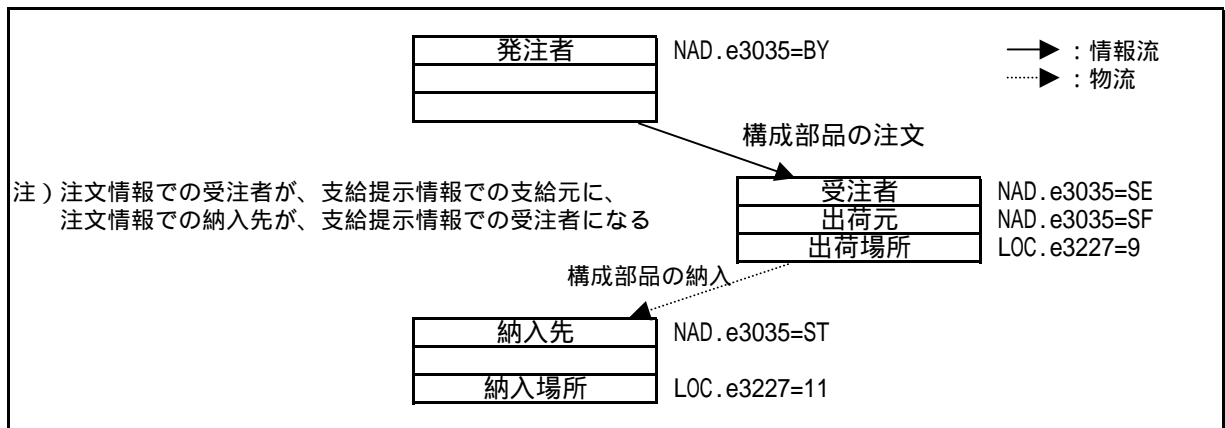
発注者

NAD.e3035=BY

：情報流
：物流

構成部品の注文

注）注文情報での受注者が、支給提示情報での支給元に、
注文情報での納入先が、支給提示情報での受注者になる

受注者 NAD.e3035=SE
出荷元 NAD.e3035=SF
出荷場所 LOC.e3227=9

構成部品の納入

納入先 NAD.e3035=ST

納入場所 LOC.e3227=11